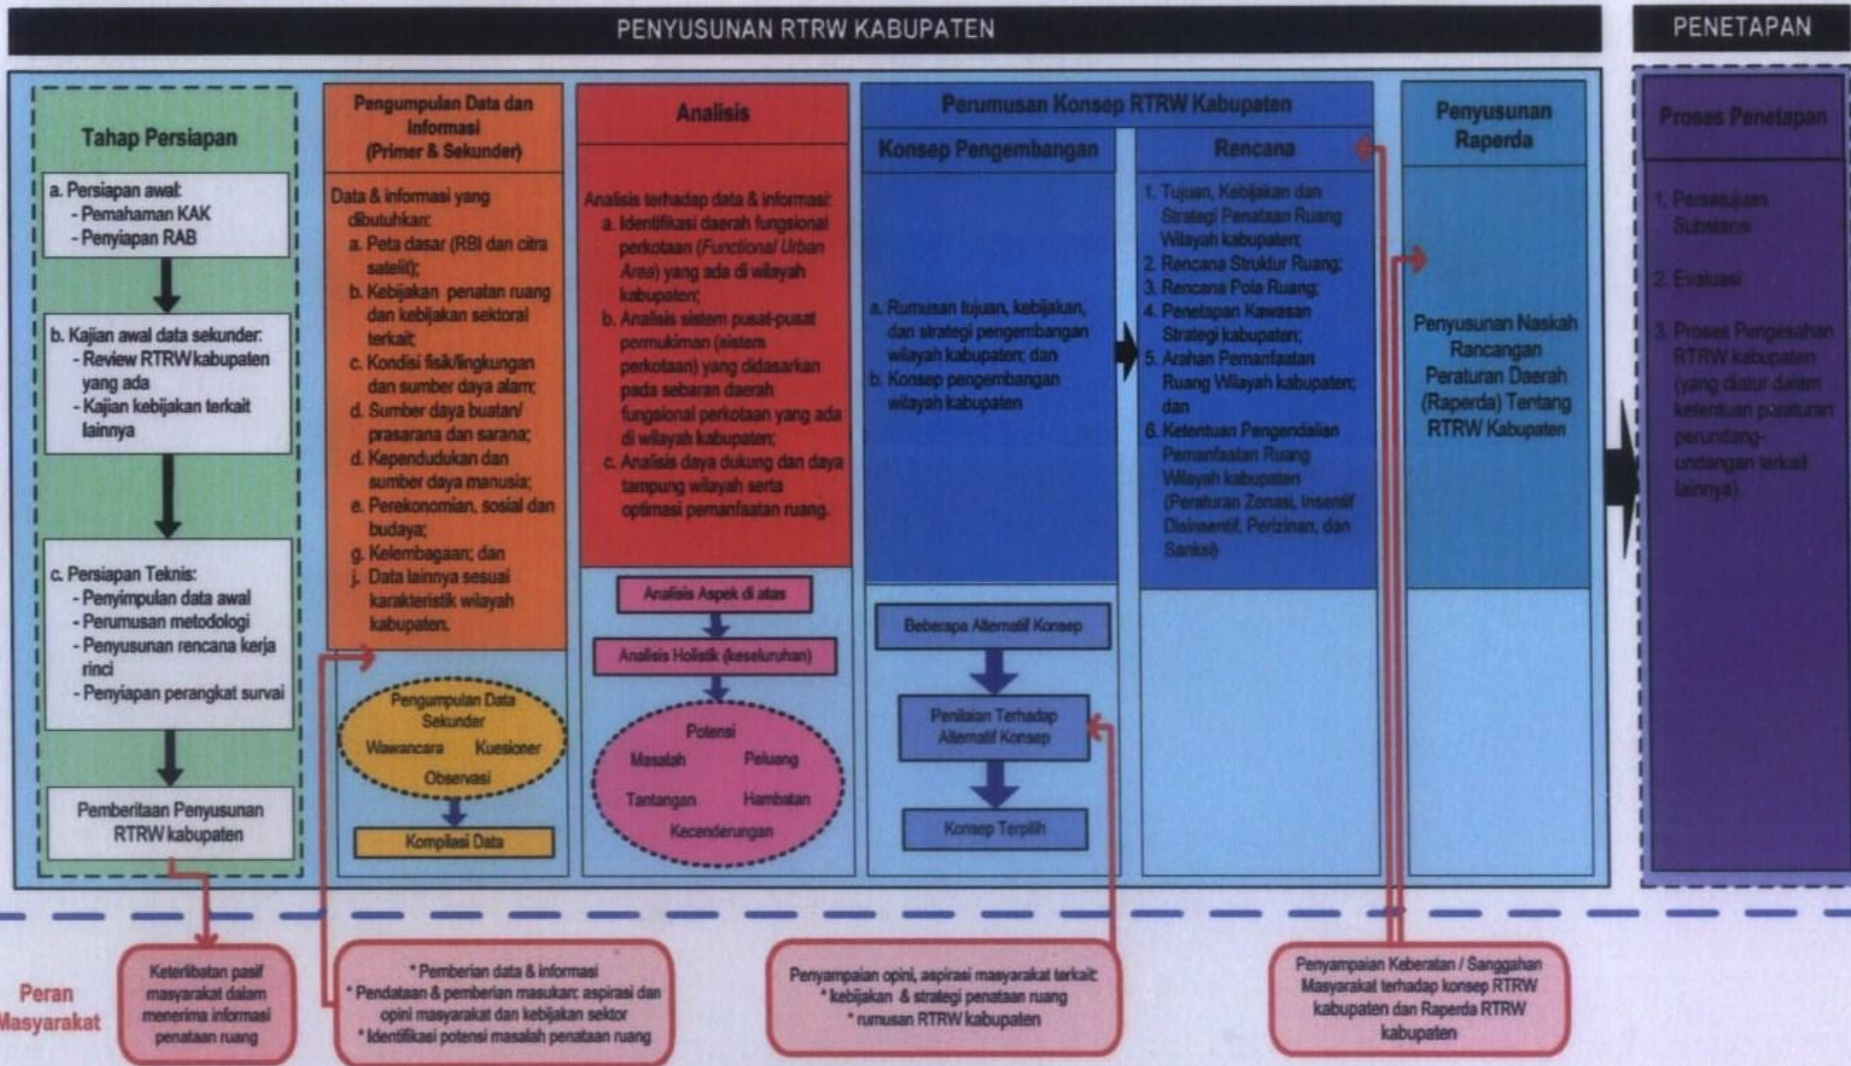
PENYUSUNAN RTRW KABUPATEN

PENETAPAN

Tahap Persiapan

a. Persiapan awal:
- Pemahaman KAK
- Penyiapan RAB

b. Kajian awal data sekunder:
- Review RTRW kabupaten yang ada
- Kajian kebijakan terkait lainnya

c. Persiapan Teknis:
- Penyimpulan data awal
- Perumusan metodologi
- Penyusunan rencana kerja rinci
- Penyiapan perangkat survai

Pemberitaan Penyusunan RTRW kabupaten

Pengumpulan Data dan Informasi (Primer & Sekunder)

Data & informasi yang dibutuhkan:
a. Peta dasar (RBI dan citra satelit);
b. Kebijakan penatan ruang dan kebijakan sektoral terkait;
c. Kondisi fisik/lingkungan dan sumber daya alam;
d. Sumber daya buatan/ prasarana dan sarana;
d. Kependudukan dan sumber daya manusia;
e. Perekonomian, sosial dan budaya;
g. Kelembagaan; dan
j. Data lainnya sesuai karakteristik wilayah kabupaten.

Pengumpulan Data Sekunder
Wawancara Kuesioner
Observasi

Kompilasi Data

Analisis

Analisis terhadap data & informasi:
a. Identifikasi daerah fungsional perkotaan (Functional Urban Area) yang ada di wilayah kabupaten;
b. Analisis sistem pusat-pusat permukiman (sistem perkotaan) yang didasarkan pada sebaran daerah fungsional perkotaan yang ada di wilayah kabupaten;
c. Analisis daya dukung dan daya tampung wilayah serta optimasi pemanfaatan ruang.

Analisis Aspek di atas

Analisis Holistik (keseluruhan)

Potensi
Masalah Peluang
Tantangan Hambatan
Kecenderungan

Perumusan Konsep RTRW Kabupaten

Konsep Pengembangan

a. Rumusan tujuan, kebijakan, dan strategi pengembangan wilayah kabupaten; dan
b. Konsep pengembangan wilayah kabupaten

Beberapa Alternatif Konsep

Penilaian Terhadap Alternatif Konsep

Konsep Terpilih

Rencana

1. Tujuan, Kebijakan dan Strategi Penataan Ruang Wilayah kabupaten;
2. Rencana Struktur Ruang;
3. Rencana Pola Ruang;
4. Penetapan Kawasan Strategi kabupaten;
5. Arahan Pemanfaatan Ruang Wilayah kabupaten; dan
6. Ketentuan Pengendalian Pemanfaatan Ruang Wilayah kabupaten (Peraturan Zonasi, Insentif Disinsentif, Perizinan, dan Sanksi)

Penyusunan Raperda

Penyusunan Naskah Rancangan Peraturan Daerah (Raperda) Tentang RTRW Kabupaten

Proses Penetapan

1. Persetujuan Substansi
2. Evaluasi
3. Proses Pengesahan RTRW kabupaten (yang diatur dalam ketentuan peraturan perundang-undangan terkait lainnya)

Peran Masyarakat

Keterlibatan pasif masyarakat dalam menerima informasi penataan ruang

* Pemberian data & informasi
* Pendataan & pemberian masukan: aspirasi dan opini masyarakat dan kebijakan sektor
* Identifikasi potensi masalah penataan ruang

Penyampaian opini, aspirasi masyarakat terkait:
* kebijakan & strategi penataan ruang
* rumusan RTRW kabupaten

Penyampaian Keberatan / Sanggahan Masyarakat terhadap konsep RTRW kabupaten dan Raperda RTRW kabupaten